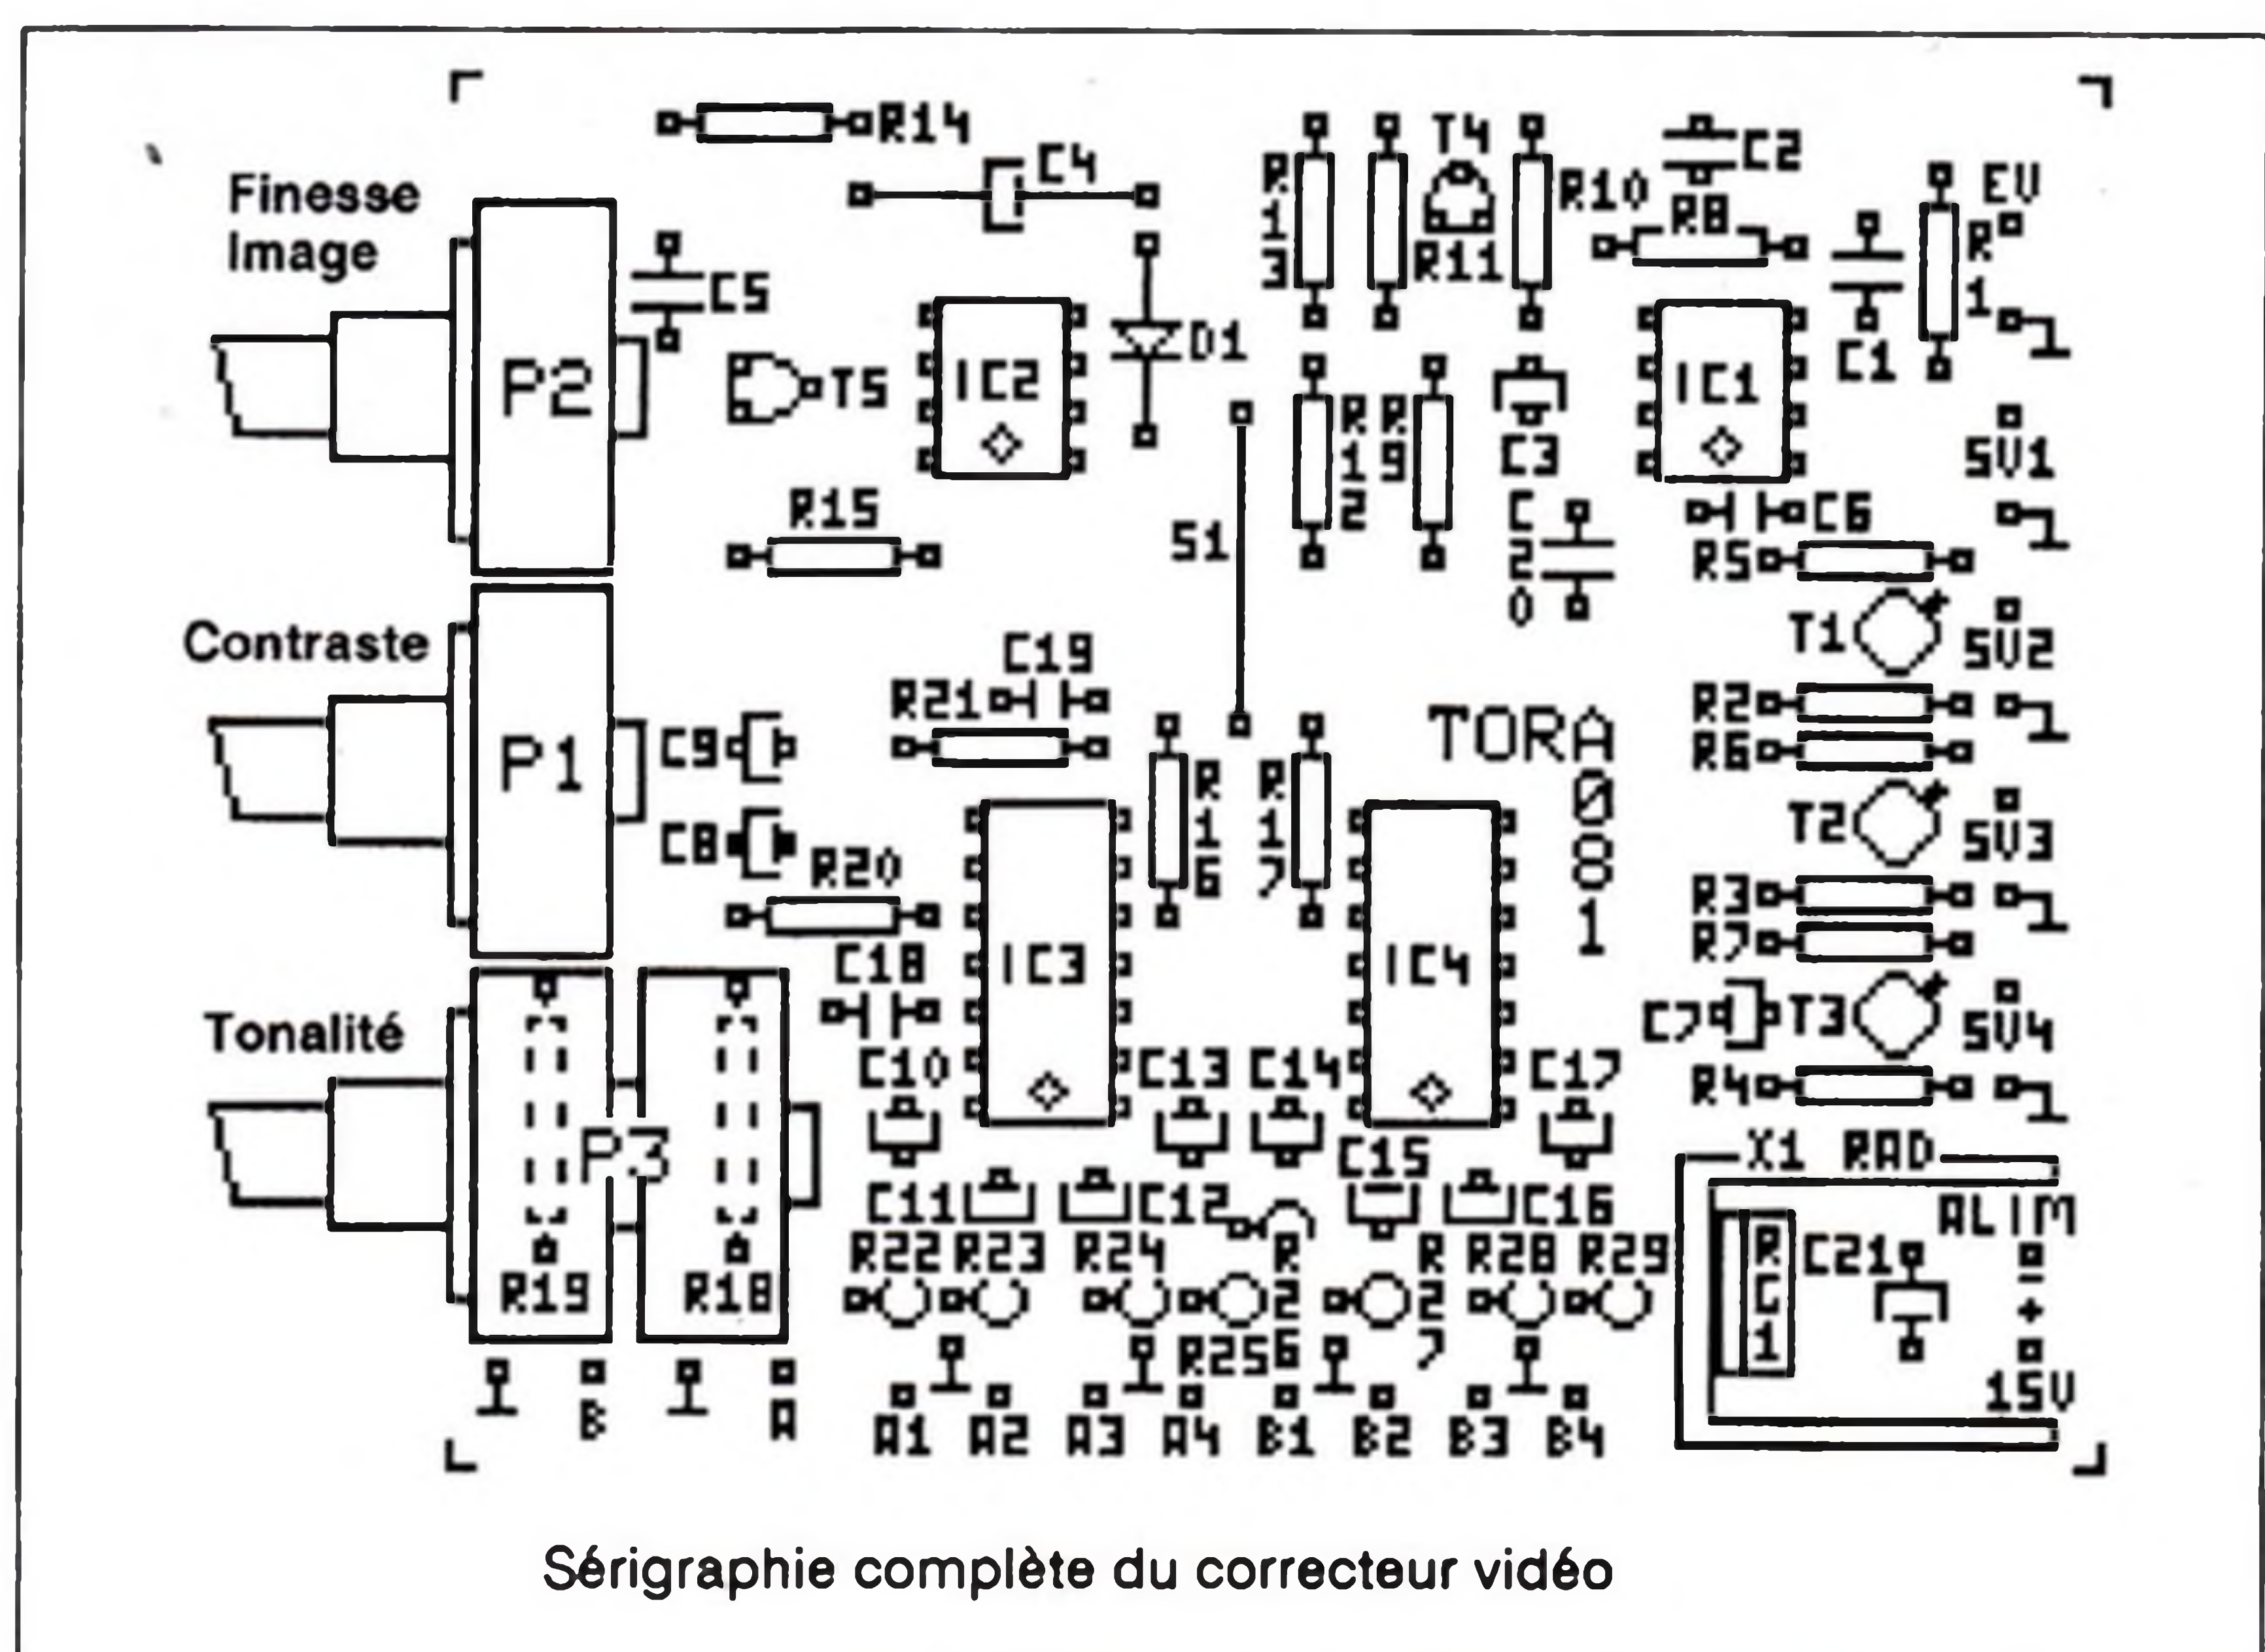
R14
C4
R13
T4
R10
C2
R8
EV
R1
Finesse Image
C5
P2
T5
IC2
D1
R11
IC1
C1
R12
R9
C3
SV1
R15
C6
S1
C20
R5
T1
SV2
Contraste
C19
R21
TORA 081
R2
R6
P1
C9
R16
R17
T2
SV3
C8
R20
R3
R7
C18
IC3
IC4
Tonalité
C7
T3
SV4
C10
C13
C14
C17
R4
P3
C15
X1 RAD
C11
C12
C16
ALIM
R22
R23
R24
R26
R27
R28
R29
RG1
C21
-
+
R19
R18
R25
15V
B
A
A1
A2
A3
A4
B1
B2
B3
B4

Sérigraphie complète du correcteur vidéo